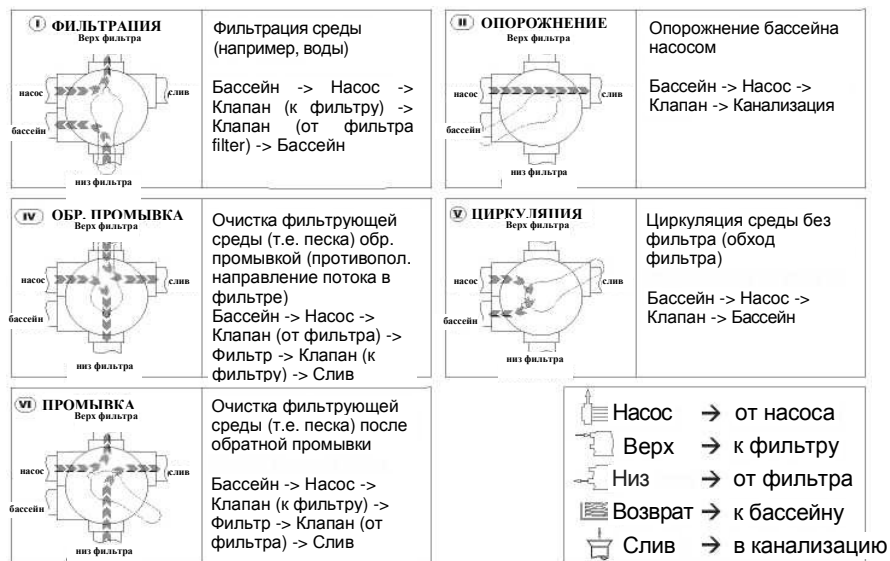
I ФИЛЬТРАЦИЯ
Верх фильтра
насос
слив
бассейн
низ фильтра

Фильтрация среды (например, воды)

Бассейн -> Насос -> Клапан (к фильтру) -> Клапан (от фильтра filter) -> Бассейн

II ОПОРОЖНЕНИЕ
Верх фильтра
насос
слив
бассейн
низ фильтра

Опорожнение бассейна насосом

Бассейн -> Насос -> Клапан -> Канализация

IV ОБР. ПРОМЫВКА
Верх фильтра
насос
слив
бассейн
низ фильтра

Очистка фильтрующей среды (т.е. песка) обр. промывкой (противопол. направление потока в фильтре)
Бассейн -> Насос -> Клапан (от фильтра) -> Фильтр -> Клапан (к фильтру) -> Слив

V ЦИРКУЛЯЦИЯ
Верх фильтра
насос
слив
бассейн
низ фильтра

Циркуляция среды без фильтра (обход фильтра)

Бассейн -> Насос -> Клапан -> Бассейн

VI ПРОМЫВКА
Верх фильтра
насос
слив
бассейн
низ фильтра

Очистка фильтрующей среды (т.е. песка) после обратной промывки

Бассейн -> Насос -> Клапан (к фильтру) -> Фильтр -> Клапан (от фильтра) -> Слив

Насос → от насоса
Верх → к фильтру
Низ → от фильтра
Возврат → к бассейну
Слив → в канализацию